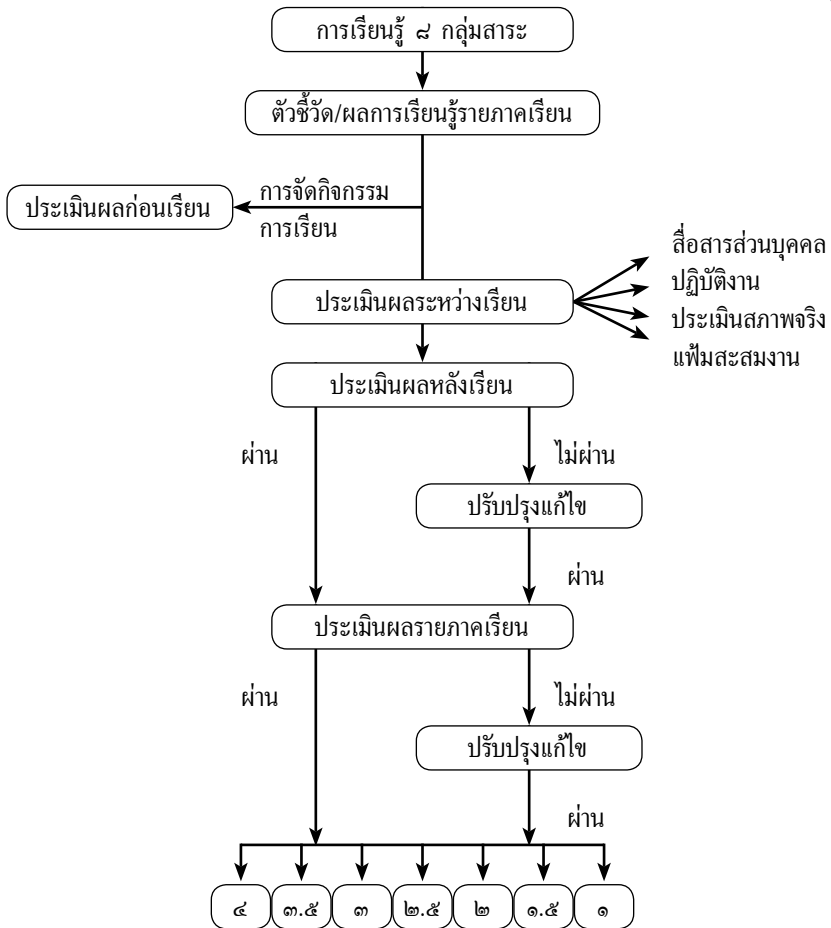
การเรียนรู้ ๘ กลุ่มสาระ

ตัวชี้วัด/ผลการเรียนรู้รายภาคเรียน

การจัดกิจกรรม
การเรียน

ประเมินผลก่อนเรียน

ประเมินผลระหว่างเรียน

สื่อสารส่วนบุคคล
ปฏิบัติงาน
ประเมินสภาพจริง
แฟ้มสะสมงาน

ประเมินผลหลังเรียน

ผ่าน

ไม่ผ่าน

ปรับปรุงแก้ไข

ผ่าน

ประเมินผลรายภาคเรียน

ผ่าน

ไม่ผ่าน

ปรับปรุงแก้ไข

ผ่าน

๔ ๓.๕ ๓ ๒.๕ ๒ ๑.๕ ๑